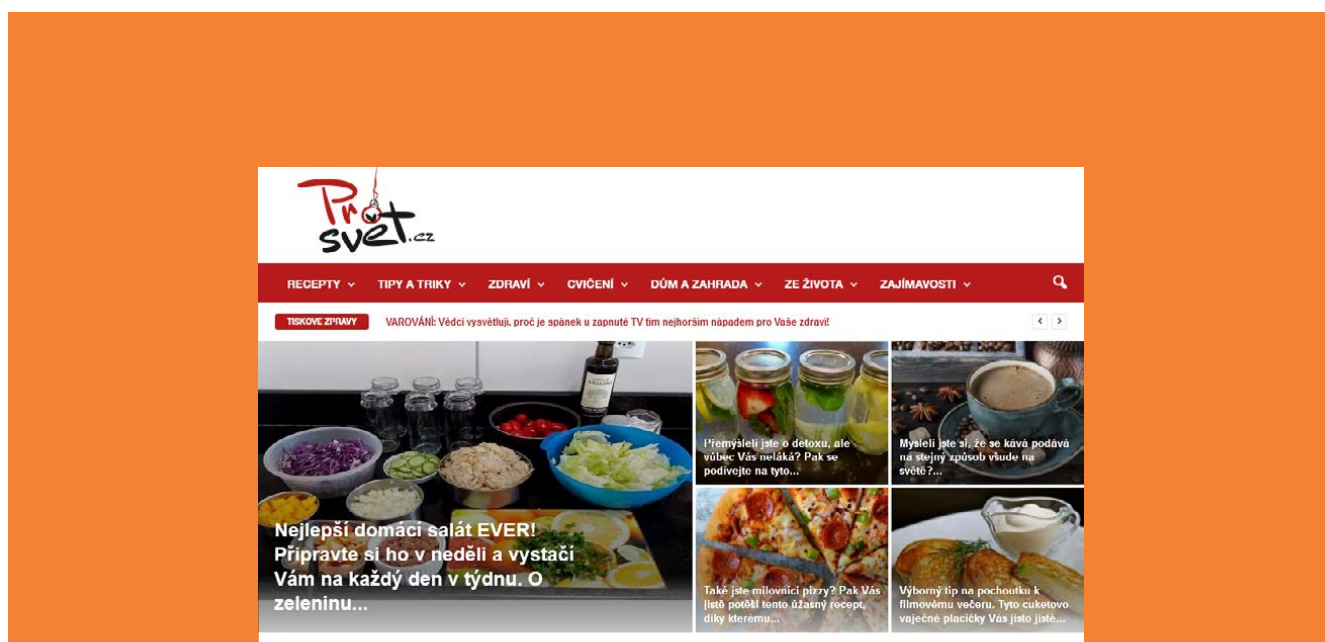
Pro svet.cz

RECEPTY ⌄ TIPY A TRIKY ⌄ ZDRAVÍ ⌄ CVIČENÍ ⌄ DŮM A ZAHRADA ⌄ ZE ŽIVOTA ⌄ ZAJÍMAVOSTI ⌄

TISKOVÉ ZPRÁVY VAROVÁNÍ: Vědci vysvětlují, proč je spánek u zapnuté TV tím nejhorším nápadem pro Vaše zdraví!

Nejlepší domácí salát EVER! Připravte si ho v neděli a vystačí Vám na každý den v týdnu. O zeleninu...

Přemýšleli jste o detoxu, ale vůbec Vás neláká? Pak se podívejte na tyto...

Mysleli jste si, že se káva podává na stejný způsob všude na světě?...

Také jste milovníci pizzy? Pak Vás jistě potěší tento úžasný recept, díky kterému...

Výborný tip na pochoutku k filmovému večeru. Tyto cuketové vaječné placičky Vás jistě jisté...